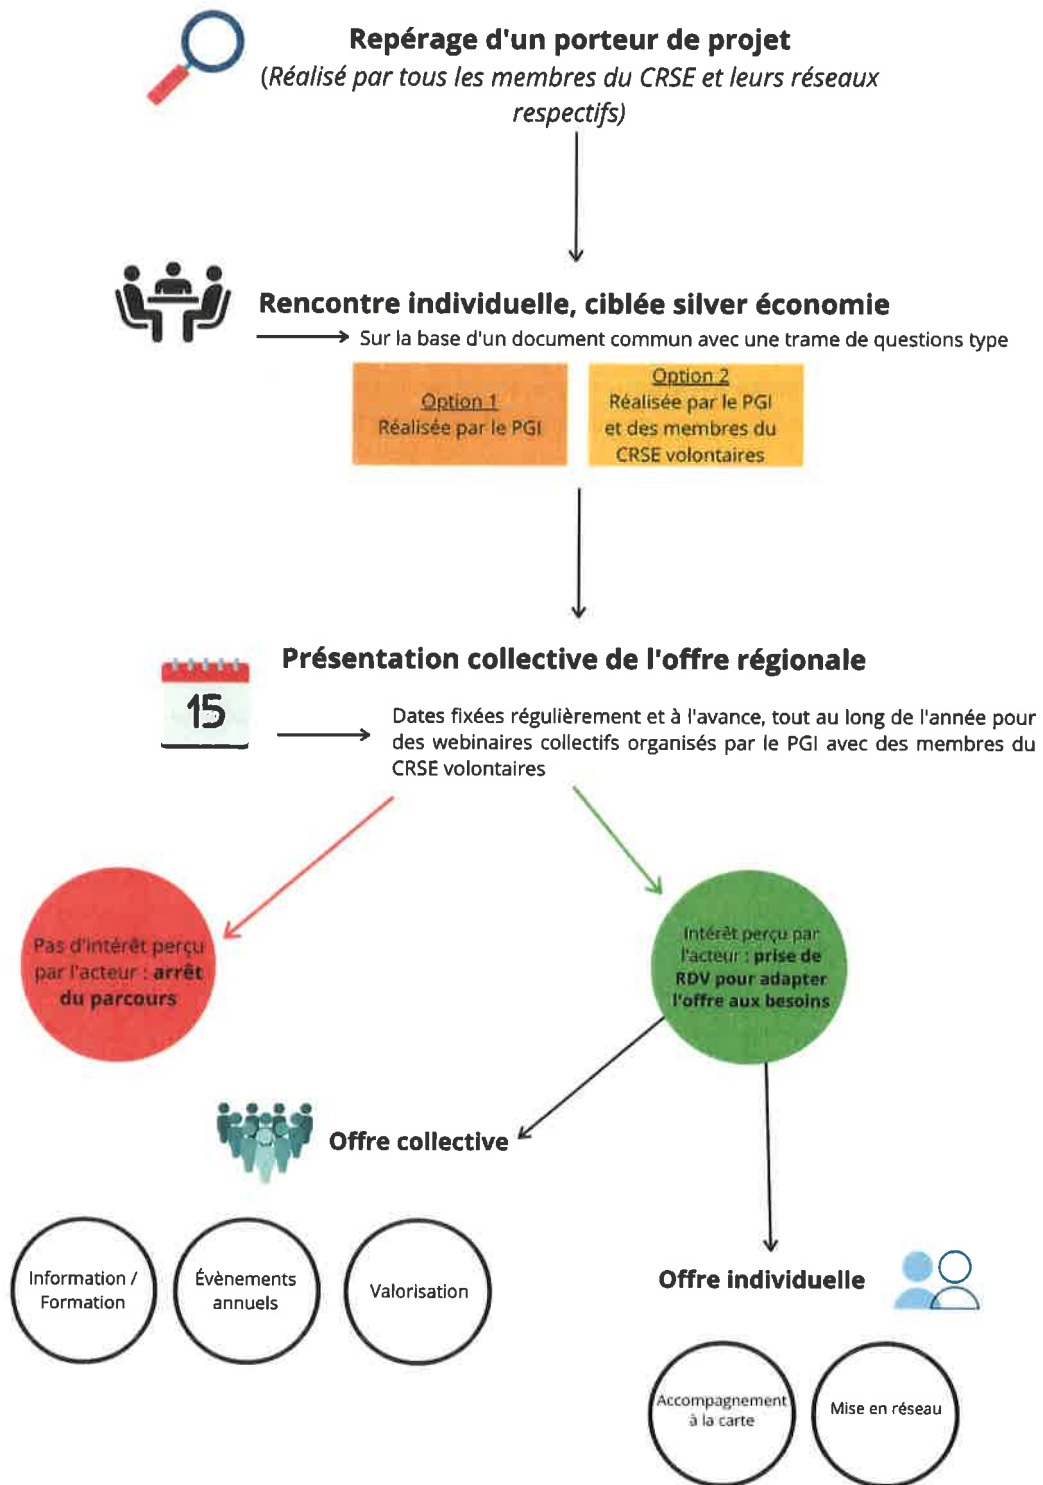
Repérage d'un porteur de projet
(Réalisé par tous les membres du CRSE et leurs réseaux respectifs)

Rencontre individuelle, ciblée silver économie

Sur la base d'un document commun avec une trame de questions type

Option 1
Réalisée par le PGI

Option 2
Réalisée par le PGI et des membres du CRSE volontaires

Présentation collective de l'offre régionale

15

Dates fixées régulièrement et à l'avance, tout au long de l'année pour des webinaires collectifs organisés par le PGI avec des membres du CRSE volontaires

Pas d'intérêt perçu par l'acteur : arrêt du parcours

Intérêt perçu par l'acteur : prise de RDV pour adapter l'offre aux besoins

Offre collective

Information / Formation

Évènements annuels

Valorisation

Offre individuelle

Accompagnement à la carte

Mise en réseau